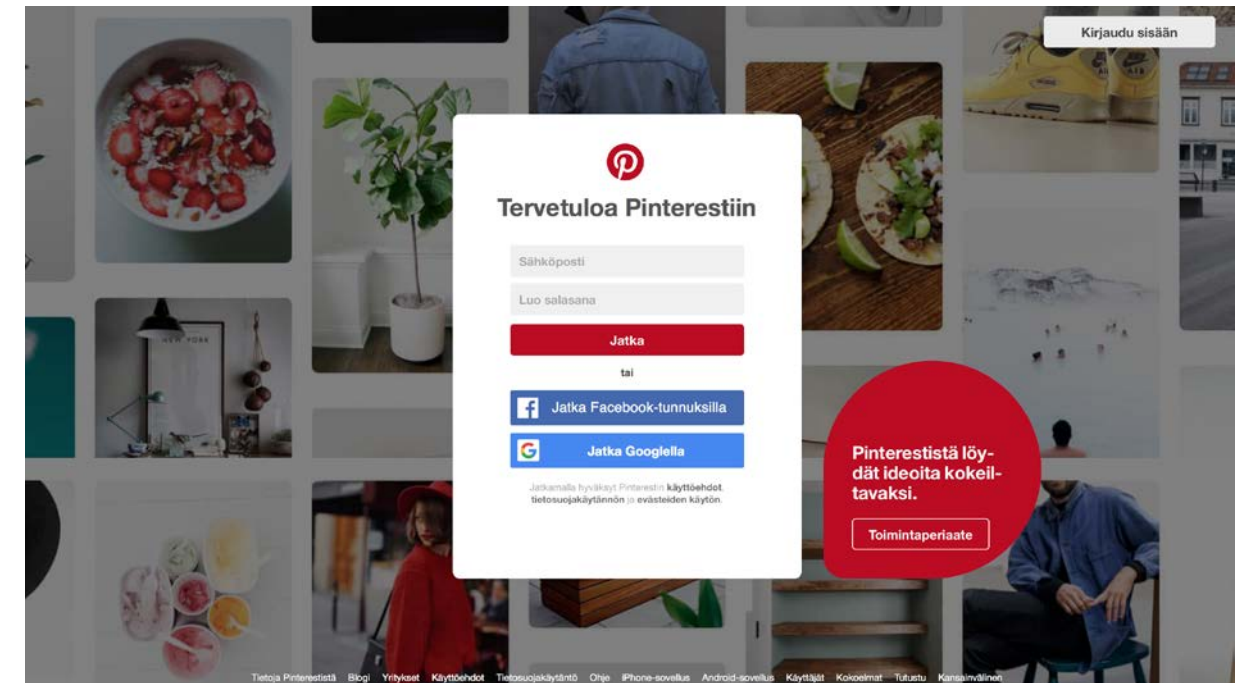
Kirjaudu sisään

NEW YORK

Tervetuloa Pinterestiin

Sähköposti

Luo salasana

Jatka

tai

Jatka Facebook-tunnuksilla

Jatka Googlella

Jatkamalla hyväksyt Pinterestin käyttöehdot, tietosuojakäytännön ja evästeiden käytön.

Pinterestistä löydät ideoita kokeiltavaksi.

Toimintaperiaate

Tietoja Pinterestistä Blogi Yritykset Käyttöehdot Tietosuojakäytäntö Ohje iPhone-sovellus Android-sovellus Käyttäjät Kokoelmat Tutustu Kansainvälinen